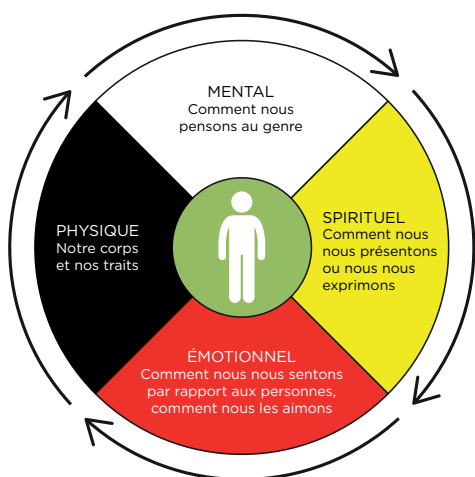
MENTAL
Comment nous pensons au genre

SPIRITUEL
Comment nous nous présentons ou nous nous exprimons

ÉMOTIONNEL
Comment nous nous sentons par rapport aux personnes, comment nous les aimons

PHYSIQUE
Notre corps et nos traits